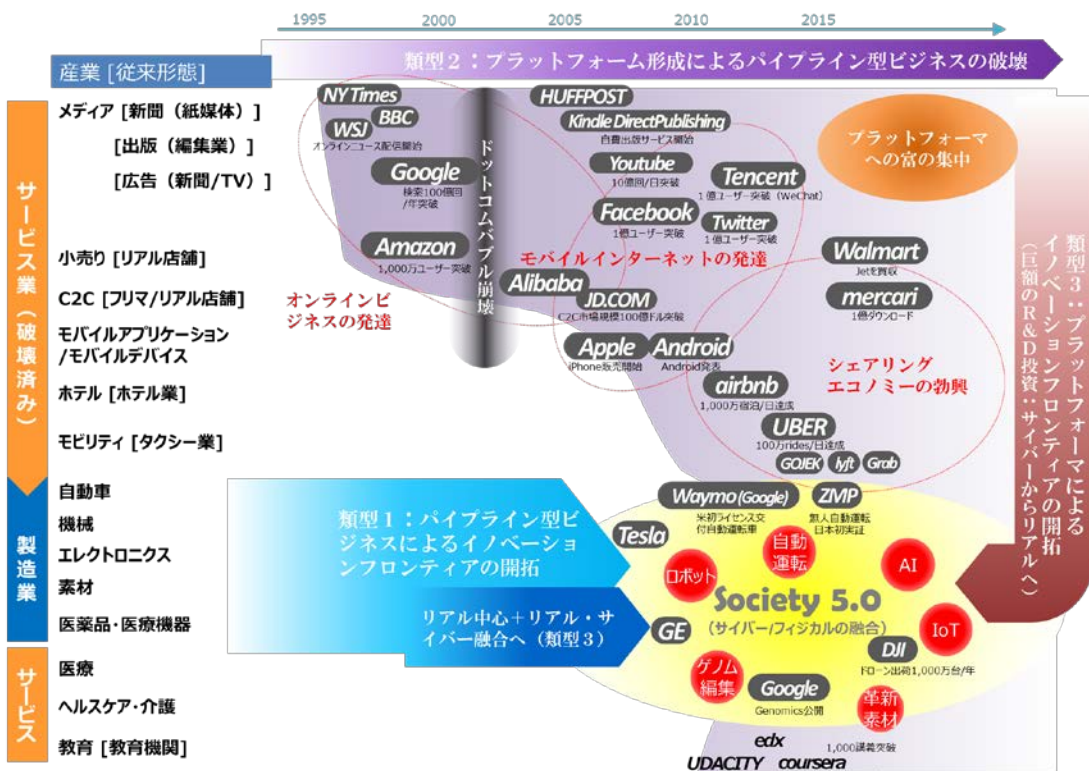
1995 2000 2005 2010 2015

産業［従来形態］

類型２：プラットフォーム形成によるパイプライン型ビジネスの破壊

サービス業（破壊済み）

メディア［新聞（紙媒体）］
［出版（編集業）］
［広告（新聞/TV）］
小売り［リアル店舗］
C2C［フリマ/リアル店舗］
モバイルアプリケーション/モバイルデバイス
ホテル［ホテル業］
モビリティ［タクシー業］

製造業

自動車
機械
エレクトロニクス
素材
医薬品・医療機器

サービス

医療
ヘルスケア・介護
教育［教育機関］

NY Times
BBC
WSJ
オンラインニュース配信開始
Google
検索100億回/年突破
Amazon
1,000万ユーザー突破
オンラインビジネスの発達

ドットコムバブル崩壊

HUFFPOST
Kindle DirectPublishing
自費出版サービス開始
Youtube
10億回/日突破
Tencent
1億ユーザー突破（WeChat）
Facebook
1億ユーザー突破
Twitter
1億ユーザー突破
モバイルインターネットの発達
Alibaba
JD.COM
C2C市場規模100億ドル突破
Apple
iPhone販売開始
Android
Android発表

プラットフォーマへの富の集中

Walmart
Jetを買収
mercari
1億ダウンロード
シェアリングエコノミーの勃興
airbnb
1,000万宿泊/日達成
UBER
100万rides/日達成
GOJEK lyft Grab

類型３：プラットフォーマによるイノベーションフロンティアの開拓（巨額のR＆D投資：サイバーからリアルへ）

類型１：パイプライン型ビジネスによるイノベーションフロンティアの開拓

リアル中心＋リアル・サイバー融合へ（類型３）

Waymo (Google)
米初ライセンス交付自動運転車
ZMP
無人自動運転日本初実証
Tesla
ロボット
自動運転
AI
Society 5.0
（サイバー/フィジカルの融合）
GE
IoT
DJI
ドローン出荷1,000万台/年
ゲノム編集
Google
Genomics公開
革新素材
edX
1,000講義突破
UDACITY coursera